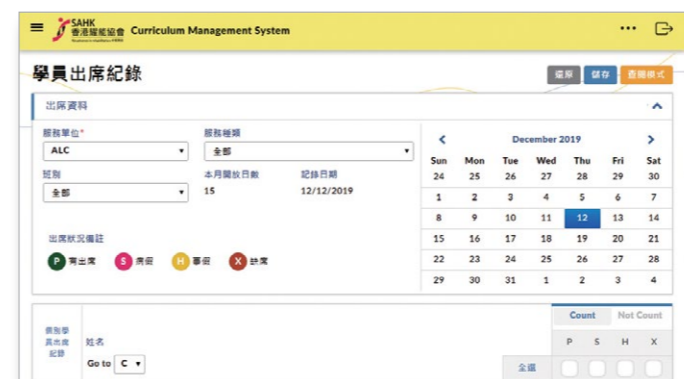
SAHK 香港耀能協會 Curriculum Management System

學員出席紀錄

還原 儲存 查閱模式

出席資料

服務單位*
ALC

服務種類
全部

班別
全部

本月開放日數
15

紀錄日期
12/12/2019

出席狀況備註
P 有出席 S 病假 H 事假 X 缺席

December 2019

| Sun | Mon | Tue | Wed | Thu | Fri | Sat |
|---|---|---|---|---|---|---|
| 24 | 25 | 26 | 27 | 28 | 29 | 30 |
| 1 | 2 | 3 | 4 | 5 | 6 | 7 |
| 8 | 9 | 10 | 11 | 12 | 13 | 14 |
| 15 | 16 | 17 | 18 | 19 | 20 | 21 |
| 22 | 23 | 24 | 25 | 26 | 27 | 28 |
| 29 | 30 | 31 | 1 | 2 | 3 | 4 |

複製學員出席紀錄

姓名

Go to C

Count Not Count

P S H X

全選